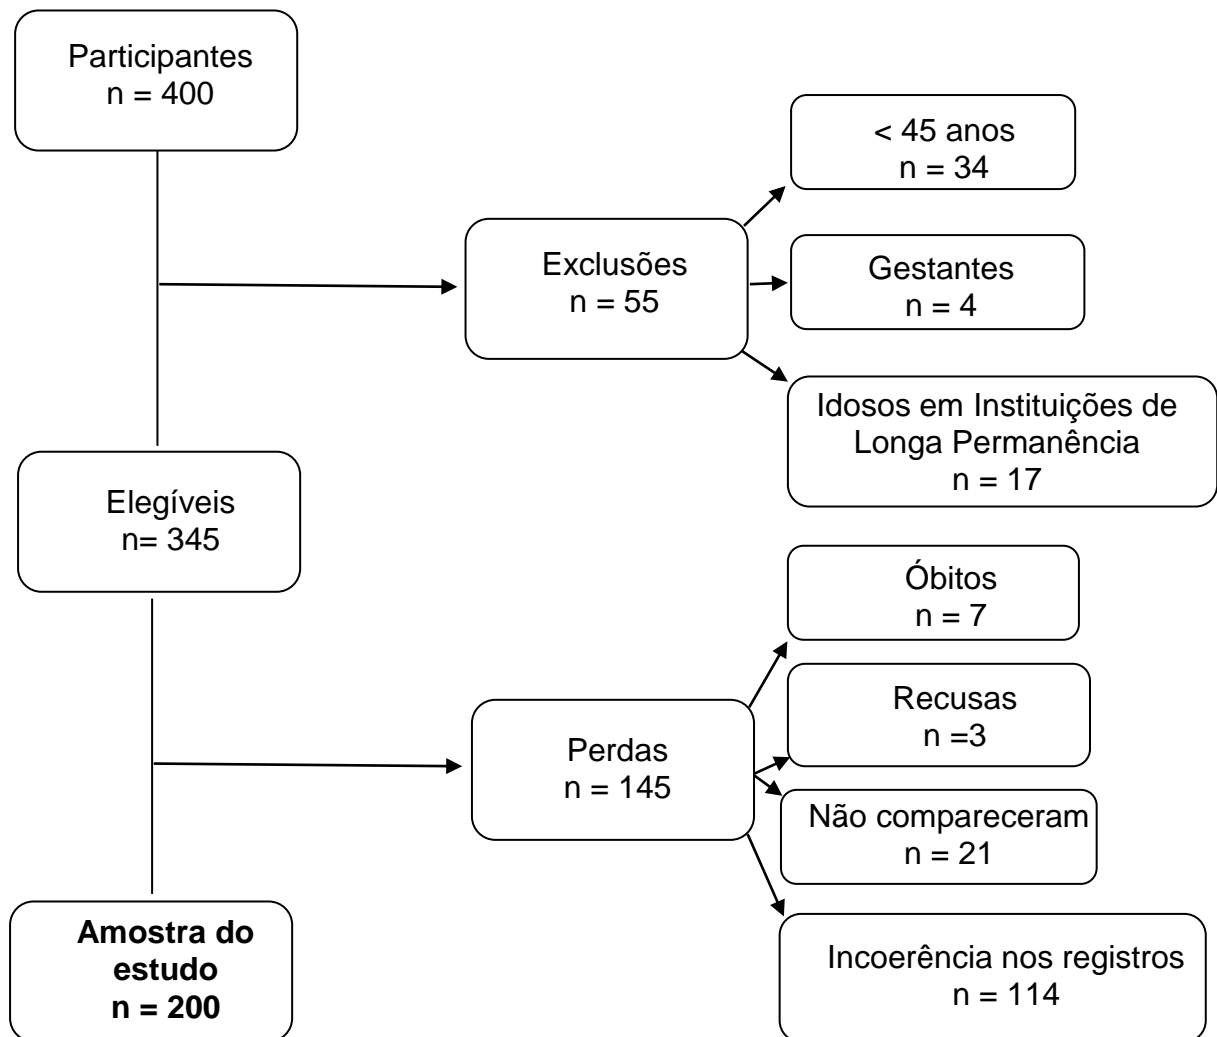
Participantes
n = 400

< 45 anos
n = 34

Exclusões
n = 55

Gestantes
n = 4

Idosos em Instituições de Longa Permanência
n = 17

Elegíveis
n= 345

Óbitos
n = 7

Recusas
n =3

Perdas
n = 145

Não compareceram
n = 21

**Amostra do estudo
n = 200**

Incoerência nos registros
n = 114